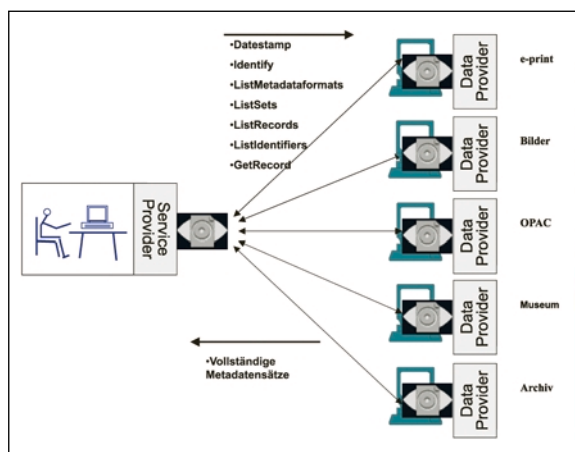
•Datestamp
•Identify
•ListMetadataformats
•ListSets
•ListRecords
•ListIdentifiers
•GetRecord

Service Provider

Data Provider
e-print

Data Provider
Bilder

Data Provider
OPAC

Data Provider
Museum

Data Provider
Archiv

•Vollständige Metadatensätze